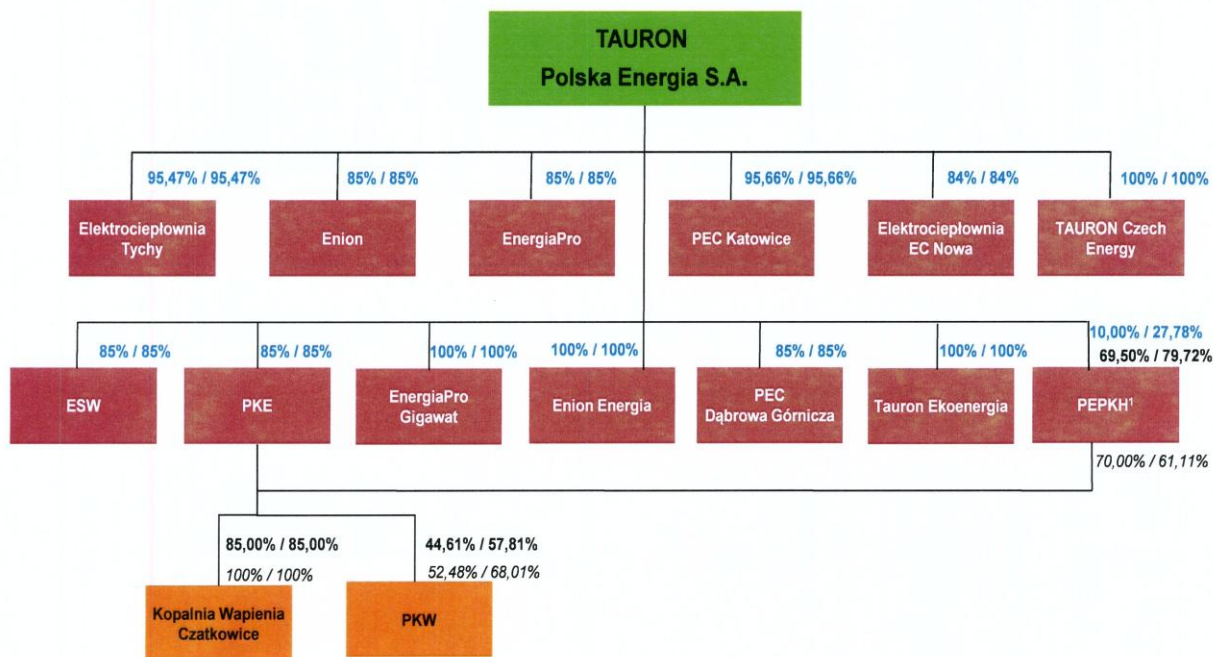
TAURON
Polska Energia S.A.

95,47% / 95,47%
Elektrociepłownia Tychy

85% / 85%
Enion

85% / 85%
EnergiaPro

95,66% / 95,66%
PEC Katowice

84% / 84%
Elektrociepłownia EC Nowa

100% / 100%
TAURON Czech Energy

85% / 85%
ESW

85% / 85%
PKE

100% / 100%
EnergiaPro Gigawat

100% / 100%
Enion Energia

85% / 85%
PEC Dąbrowa Górnicza

100% / 100%
Tauron Ekoenergia

10,00% / 27,78%
69,50% / 79,72%
PEPKH$^1$

70,00% / 61,11%

85,00% / 85,00%
100% / 100%
Kopalnia Wapienia Czatkowice

44,61% / 57,81%
52,48% / 68,01%
PKW